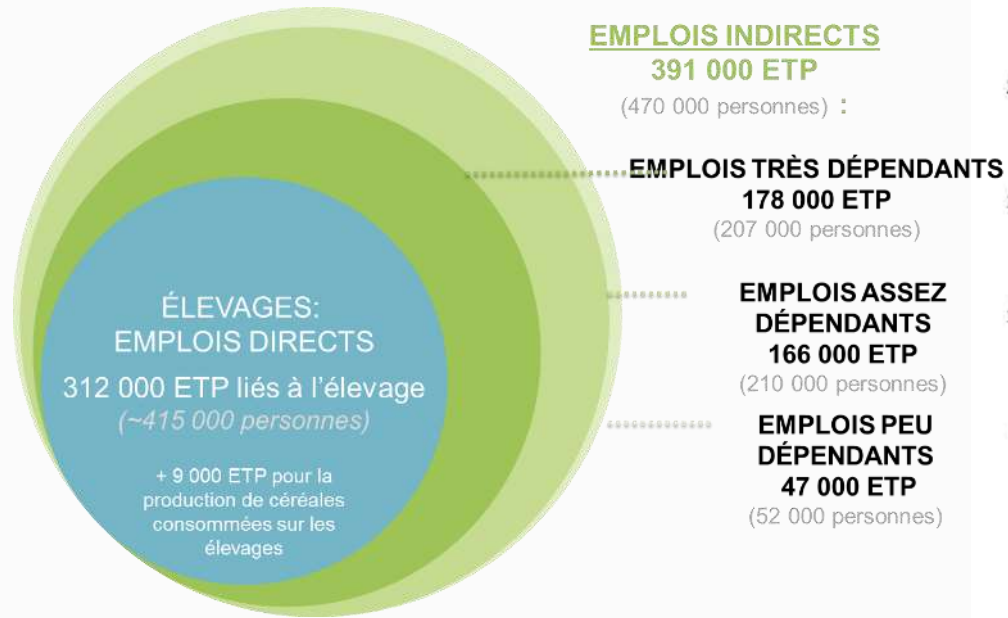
EMPLOIS INDIRECTS
391 000 ETP
(470 000 personnes) :

EMPLOIS TRÈS DÉPENDANTS
178 000 ETP
(207 000 personnes)

EMPLOIS ASSEZ DÉPENDANTS
166 000 ETP
(210 000 personnes)

EMPLOIS PEU DÉPENDANTS
47 000 ETP
(52 000 personnes)

ÉLEVAGES:
EMPLOIS DIRECTS
312 000 ETP liés à l'élevage
(~415 000 personnes)

+ 9 000 ETP pour la production de céréales consommées sur les élevages